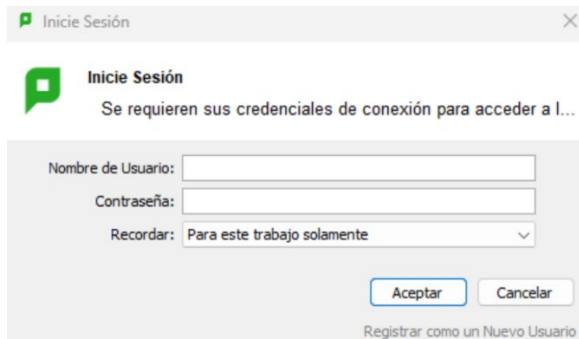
Inicie Sesión

Inicie Sesión

Se requieren sus credenciales de conexión para acceder a l...

Nombre de Usuario:

Contraseña:

Recordar: Para este trabajo solamente

Aceptar

Cancelar

Registrar como un Nuevo Usuario